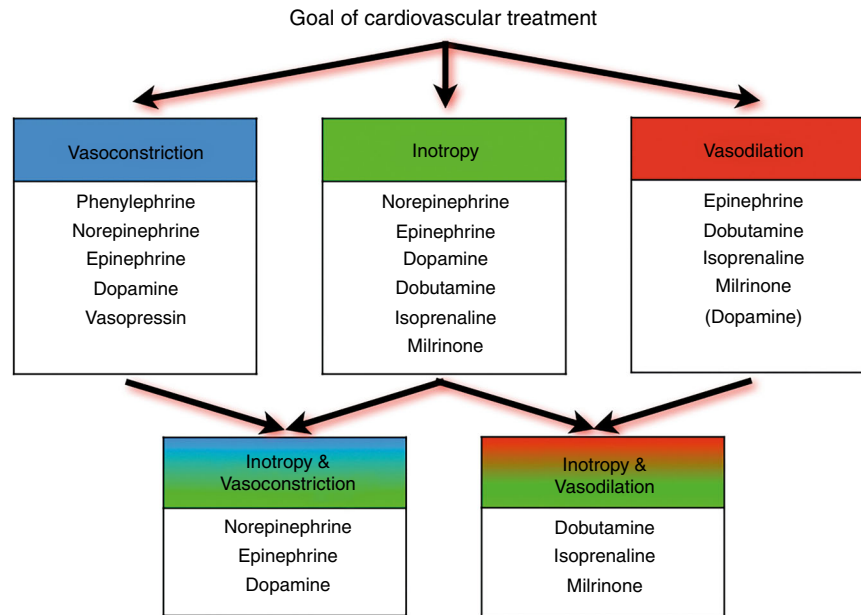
Goal of cardiovascular treatment

Vasoconstriction

Phenylephrine
Norepinephrine
Epinephrine
Dopamine
Vasopressin

Inotropy

Norepinephrine
Epinephrine
Dopamine
Dobutamine
Isoprenaline
Milrinone

Vasodilation

Epinephrine
Dobutamine
Isoprenaline
Milrinone
(Dopamine)

Inotropy & Vasoconstriction

Norepinephrine
Epinephrine
Dopamine

Inotropy & Vasodilation

Dobutamine
Isoprenaline
Milrinone